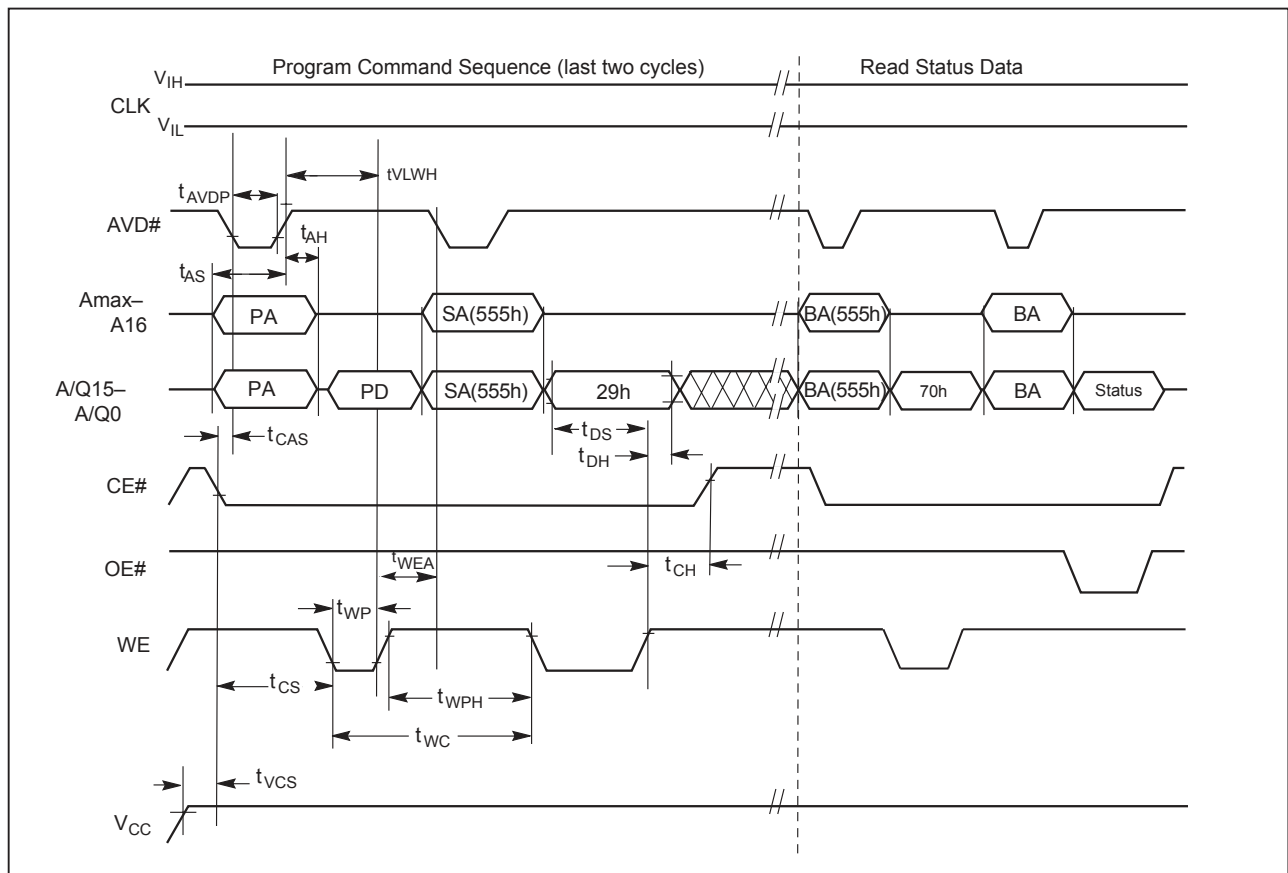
Program Command Sequence (last two cycles)

Read Status Data

$V_{IH}$

CLK

$V_{IL}$

tVLWH

$t_{AVDP}$

AVD#

$t_{AH}$

$t_{AS}$

Amax–A16

PA

SA(555h)

BA(555h)

BA

A/Q15–A/Q0

PA

PD

SA(555h)

29h

BA(555h)

70h

BA

Status

$t_{CAS}$

$t_{DS}$

$t_{DH}$

CE#

OE#

$t_{WEA}$

$t_{CH}$

$t_{WP}$

WE

$t_{CS}$

$t_{WPH}$

$t_{WC}$

$t_{VCS}$

$V_{CC}$